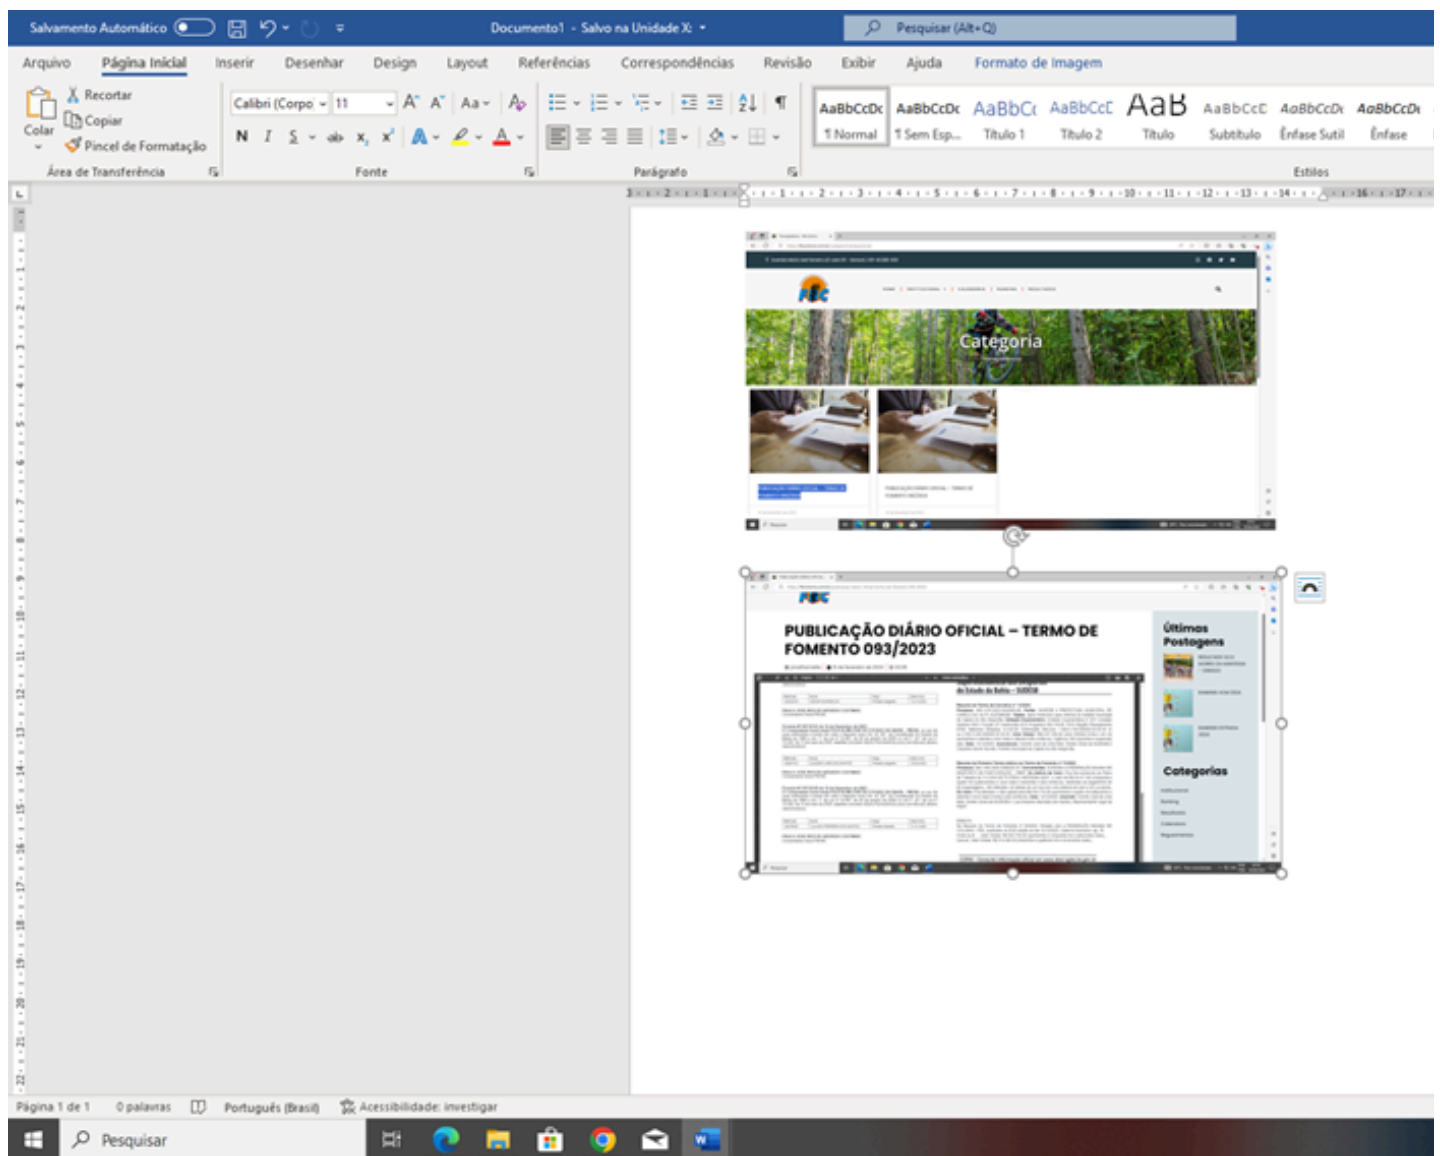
Salvamento Automático Documento1 - Salvo na Unidade X: Pesquisar (Alt+Q)

Arquivo Página Inicial Inserir Desenhar Design Layout Referências Correspondências Revisão Exibir Ajuda Formato de Imagem

Recortar
Copiar
Colar
Pincel de Formatação
Área de Transferência

Calibri (Corpo 11
N I S ab $x_2$ $x^2$
Fonte

Parágrafo

AaBbCcDc ¶ Normal
AaBbCcDc ¶ Sem Esp...
AaBbCc Título 1
AaBbCcE Título 2
AaB Título
AaBbCcE Subtítulo
AaBbCcDc Ênfase Sutil
AaBbCcDc Ênfase
Estilos

FBC
Categoria

FBC
PUBLICAÇÃO DIÁRIO OFICIAL – TERMO DE FOMENTO 093/2023

Últimas Postagens

Categorias

Página 1 de 1 0 palavras Português (Brasil) Acessibilidade: investigar

Pesquisar